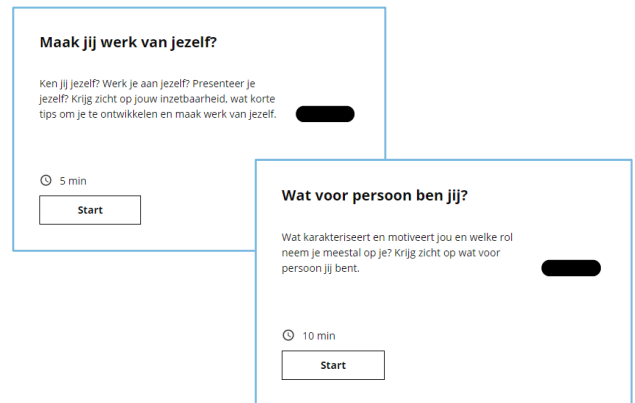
Maak jij werk van jezelf?

Ken jij jezelf? Werk je aan jezelf? Presenteer je jezelf? Krijg zicht op jouw inzetbaarheid, wat korte tips om je te ontwikkelen en maak werk van jezelf.

5 min

Start

Wat voor persoon ben jij?

Wat karakteriseert en motiveert jou en welke rol neem je meestal op je? Krijg zicht op wat voor persoon jij bent.

10 min

Start